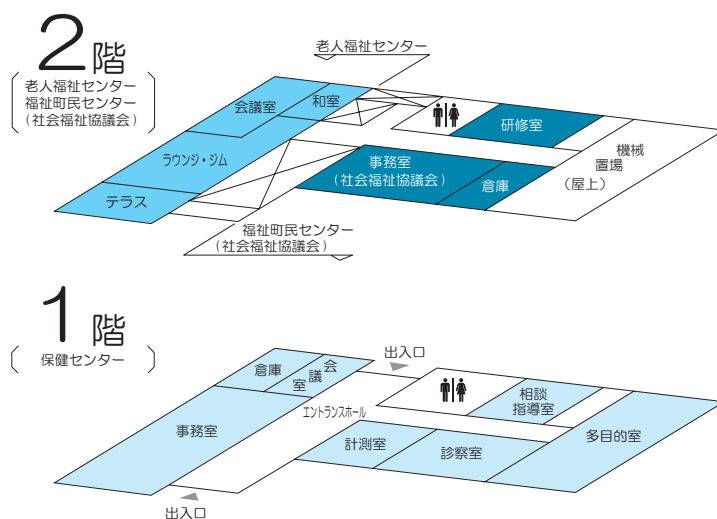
2階
（老人福祉センター
福祉町民センター
（社会福祉協議会））

老人福祉センター

会議室
和室
研修室
ラウンジ・ジム
事務室
（社会福祉協議会）
倉庫
機械
置場
（屋上）
テラス

福祉町民センター
（社会福祉協議会）

1階
（保健センター）

出入口
倉庫
会
議
室
相談
指導室
事務室
エントランスホール
計測室
診察室
多目的室
出入口